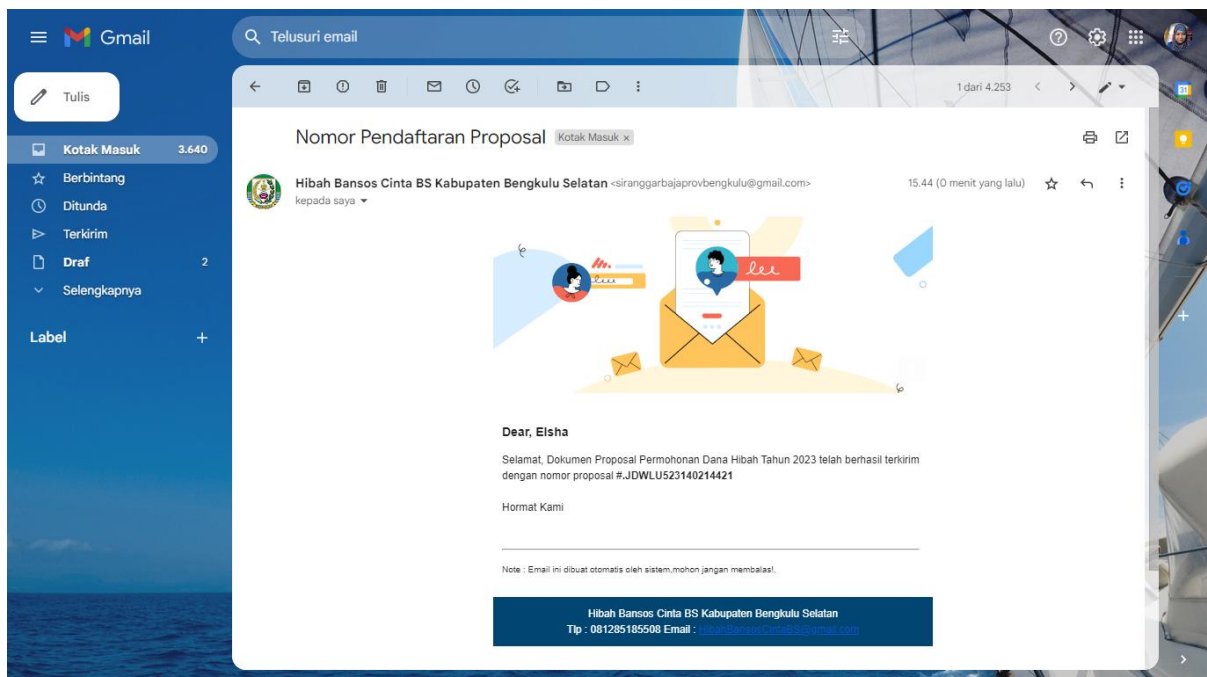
Gmail

Telusuri email

Tulis

Kotak Masuk 3.640
Berbintang
Ditunda
Terkirim
Draf 2
Selengkapnya

Label +

1 dari 4.253

Nomor Pendaftaran Proposal Kotak Masuk ×

Hibah Bansos Cinta BS Kabupaten Bengkulu Selatan <siranggarbajaprovbengkulu@gmail.com>
kepada saya

15.44 (0 menit yang lalu)

Dear, Elsha

Selamat, Dokumen Proposal Permohonan Dana Hibah Tahun 2023 telah berhasil terkirim dengan nomor proposal #.JDWLU523140214421

Hormat Kami

Note : Email ini dibuat otomatis oleh sistem,mohon jangan membalas!.

Hibah Bansos Cinta BS Kabupaten Bengkulu Selatan
Tlp : 081285185508 Email : HibahBansosCintaBS@gmail.com